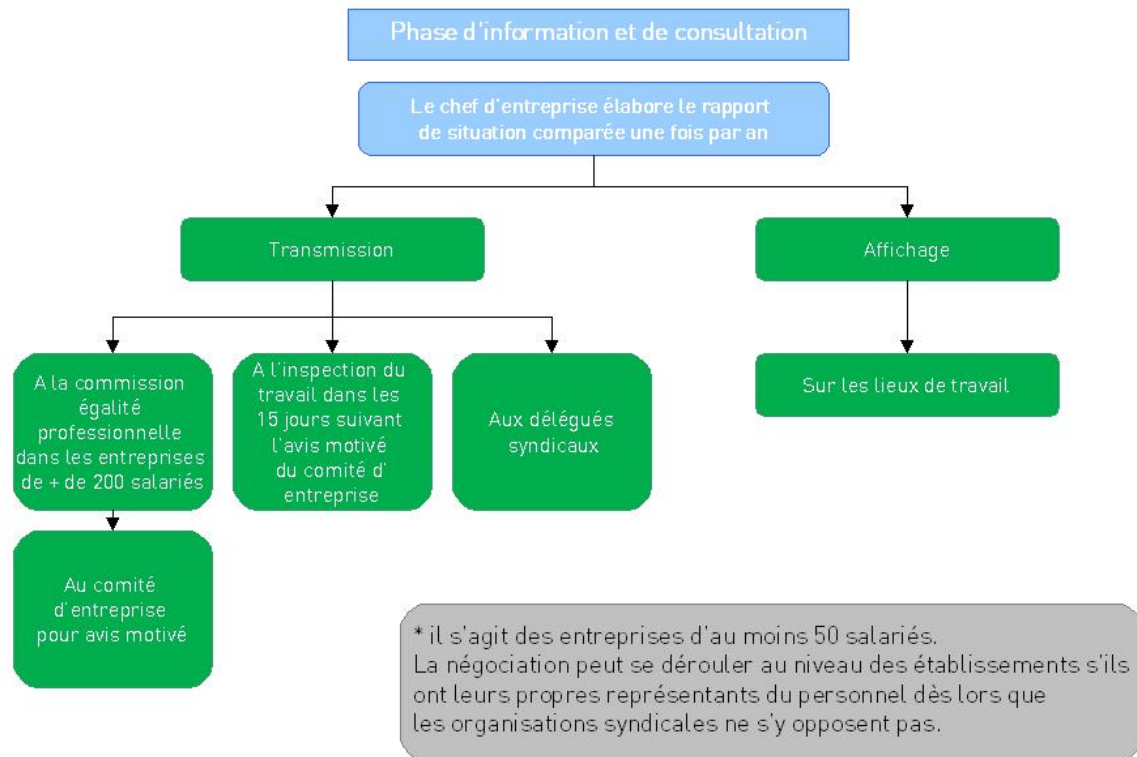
Phase d'information et de consultation

Le chef d'entreprise élabore le rapport de situation comparée une fois par an

Transmission

Affichage

A la commission égalité professionnelle dans les entreprises de + de 200 salariés

A l'inspection du travail dans les 15 jours suivant l'avis motivé du comité d' entreprise

Aux délégués syndicaux

Sur les lieux de travail

Au comité d'entreprise pour avis motivé

* il s'agit des entreprises d'au moins 50 salariés.
La négociation peut se dérouler au niveau des établissements s'ils ont leurs propres représentants du personnel dès lors que les organisations syndicales ne s'y opposent pas.